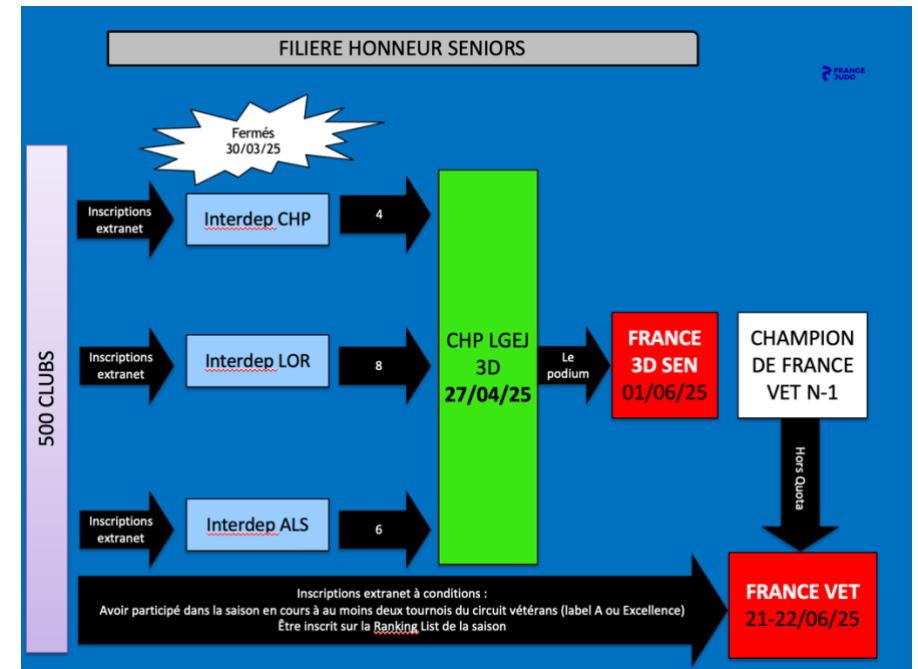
FILIERE HONNEUR SENIORS

FRANCE JUDO

Fermés 30/03/25

500 CLUBS

Inscriptions extranet

Interdep CHP

4

Inscriptions extranet

Interdep LOR

8

Inscriptions extranet

Interdep ALS

6

CHP LGEJ 3D 27/04/25

Le podium

FRANCE 3D SEN 01/06/25

CHAMPION DE FRANCE VET N-1

Hors Quota

Inscriptions extranet à conditions :
Avoir participé dans la saison en cours à au moins deux tournois du circuit vétérans (label A ou Excellence)
Être inscrit sur la Ranking List de la saison

FRANCE VET 21-22/06/25